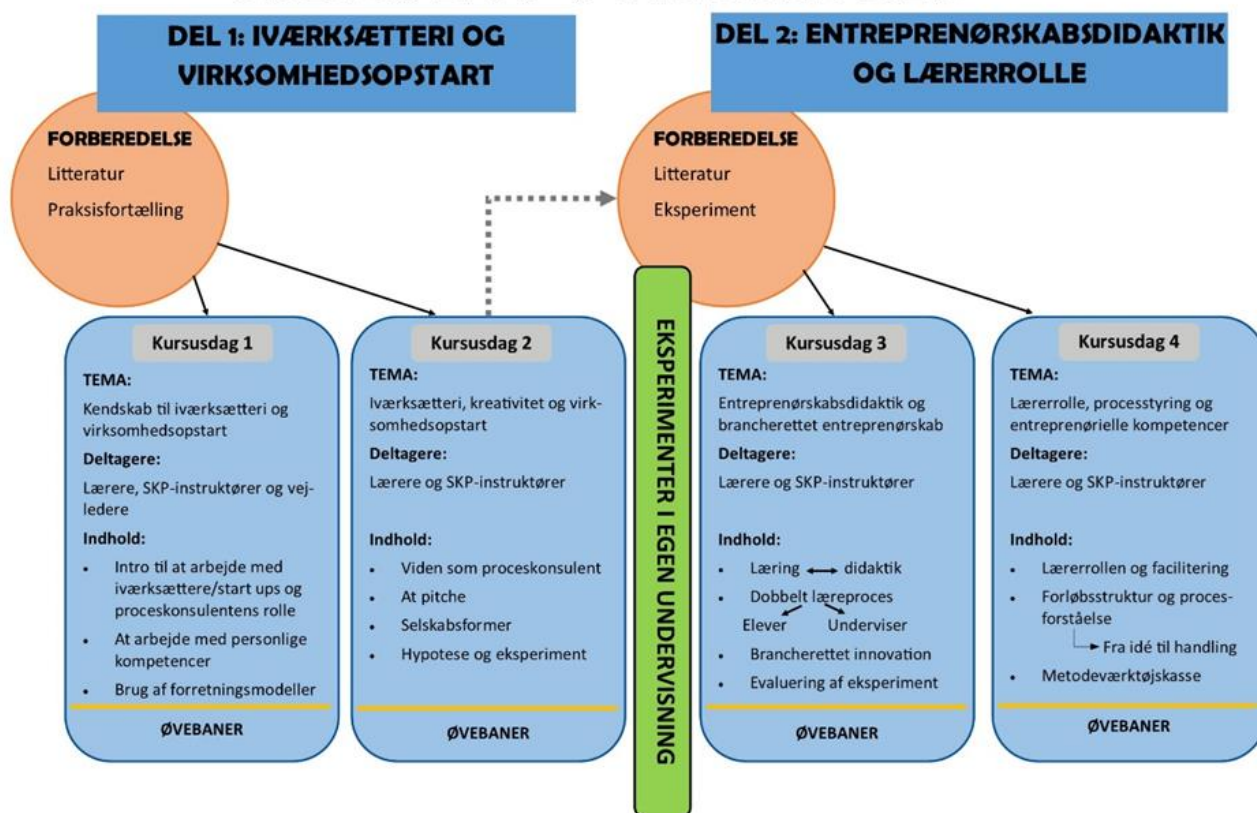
DEL 1: IVÆRKSÆTTERI OG VIRKSOMHEDSOPSTART

FORBEREDELSE
Litteratur
Praksisfortælling

Kursusdag 1
TEMA:
Kendskab til iværksætteri og virksomhedsopstart
Deltagere:
Lærere, SKP-instruktører og vejledere
Indhold:
• Intro til at arbejde med iværksættere/start ups og proceskonsulentens rolle
• At arbejde med personlige kompetencer
• Brug af forretningsmodeller
ØVEBANER

Kursusdag 2
TEMA:
Iværksætteri, kreativitet og virksomhedsopstart
Deltagere:
Lærere og SKP-instruktører
Indhold:
• Viden som proceskonsulent
• At pitche
• Selskabsformer
• Hypotese og eksperiment
ØVEBANER

EKSPERIMENTER I EGEN UNDERVISNING

DEL 2: ENTREPRENØRSKABSDIDAKTIK OG LÆRERROLLE

FORBEREDELSE
Litteratur
Eksperiment

Kursusdag 3
TEMA:
Entreprenørskabsdidaktik og brancherettet entreprenørskab
Deltagere:
Lærere og SKP-instruktører
Indhold:
• Læring ⟷ didaktik
• Dobbelt læreproces
Elever Underviser
• Brancherettet innovation
• Evaluering af eksperiment
ØVEBANER

Kursusdag 4
TEMA:
Lærerrolle, processtyring og entreprenørielle kompetencer
Deltagere:
Lærere og SKP-instruktører
Indhold:
• Lærerrollen og facilitering
• Forløbsstruktur og procesforståelse
→ Fra idé til handling
• Metodeværktøjskasse
ØVEBANER